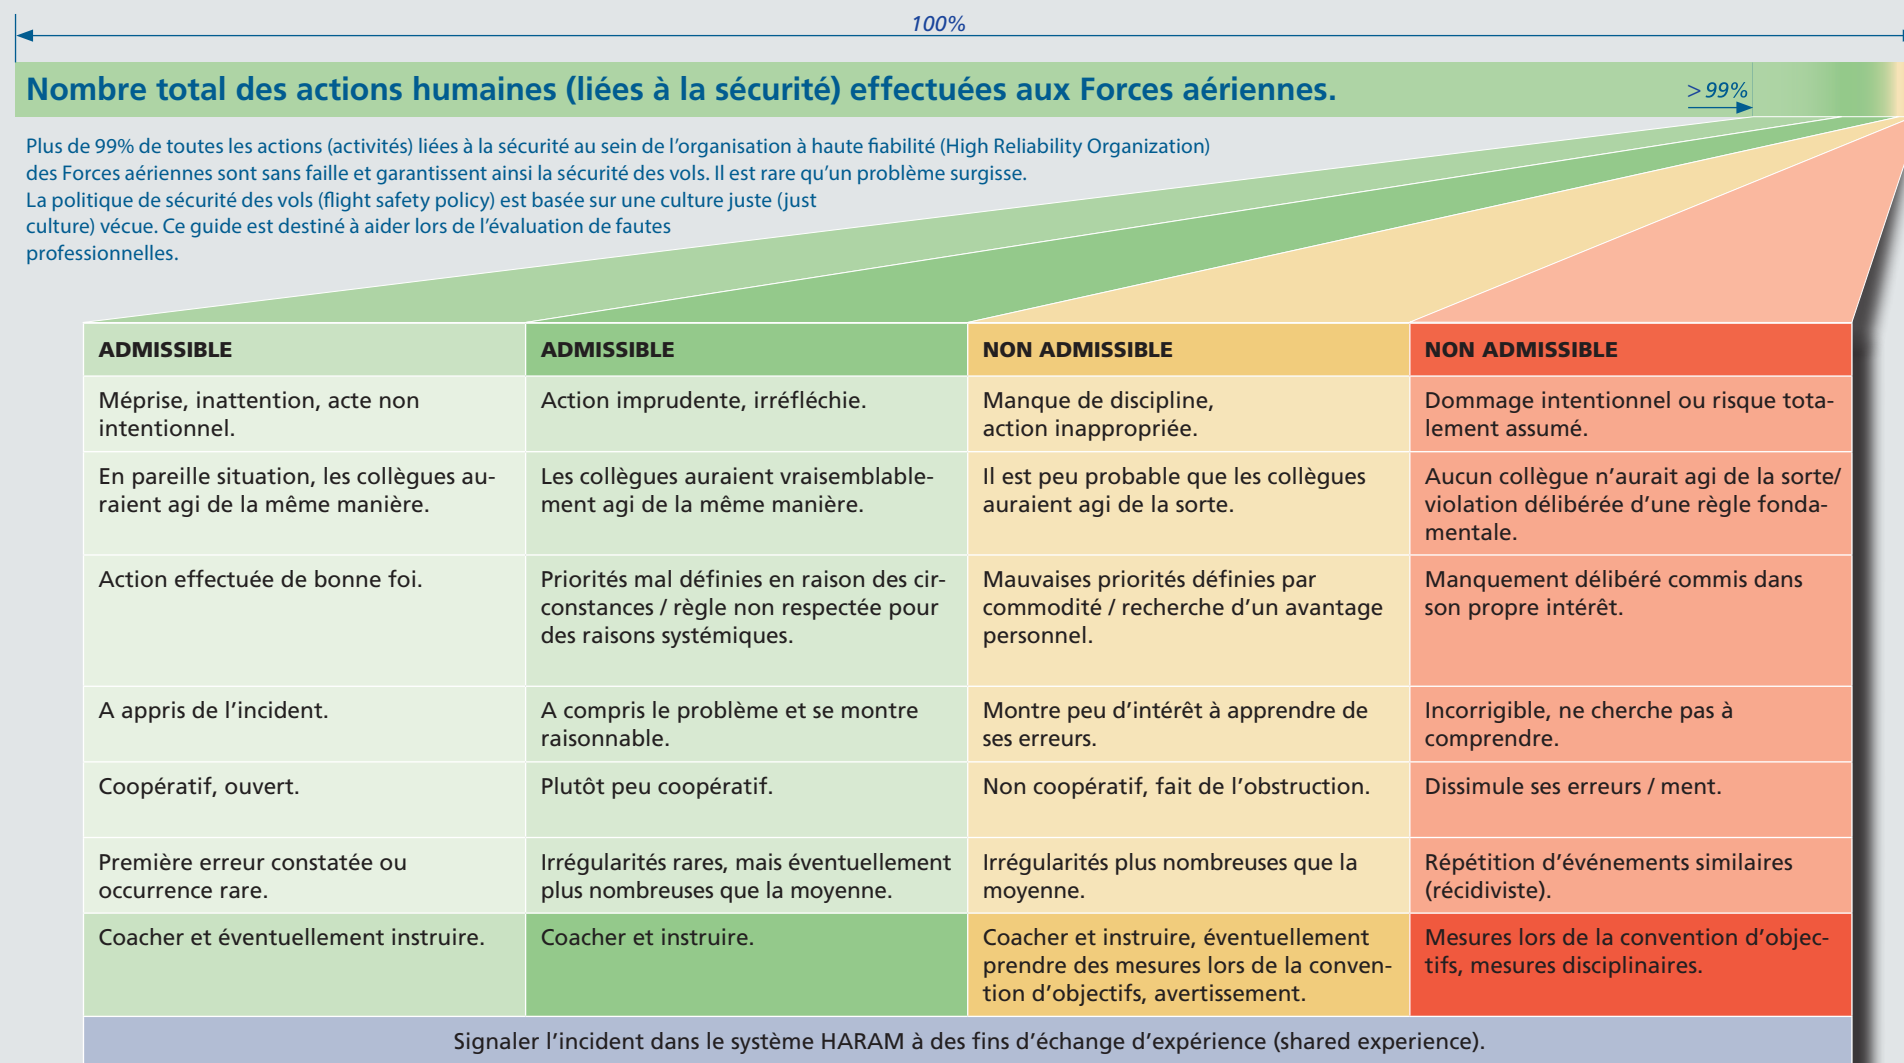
100%

Nombre total des actions humaines (liées à la sécurité) effectuées aux Forces aériennes.

> 99%

Plus de 99% de toutes les actions (activités) liées à la sécurité au sein de l'organisation à haute fiabilité (High Reliability Organization) des Forces aériennes sont sans faille et garantissent ainsi la sécurité des vols. Il est rare qu'un problème surgisse.
La politique de sécurité des vols (flight safety policy) est basée sur une culture juste (just culture) vécue. Ce guide est destiné à aider lors de l'évaluation de fautes professionnelles.

| ADMISSIBLE | ADMISSIBLE | NON ADMISSIBLE | NON ADMISSIBLE |
|---|---|---|---|
| Méprise, inattention, acte non intentionnel. | Action imprudente, irréfléchie. | Manque de discipline, action inappropriée. | Dommage intentionnel ou risque totalement assumé. |
| En pareille situation, les collègues auraient agi de la même manière. | Les collègues auraient vraisemblablement agi de la même manière. | Il est peu probable que les collègues auraient agi de la sorte. | Aucun collègue n'aurait agi de la sorte/ violation délibérée d'une règle fondamentale. |
| Action effectuée de bonne foi. | Priorités mal définies en raison des circonstances / règle non respectée pour des raisons systémiques. | Mauvaises priorités définies par commodité / recherche d'un avantage personnel. | Manquement délibéré commis dans son propre intérêt. |
| A appris de l'incident. | A compris le problème et se montre raisonnable. | Montre peu d'intérêt à apprendre de ses erreurs. | Incorrigible, ne cherche pas à comprendre. |
| Coopératif, ouvert. | Plutôt peu coopératif. | Non coopératif, fait de l'obstruction. | Dissimule ses erreurs / ment. |
| Première erreur constatée ou occurrence rare. | Irrégularités rares, mais éventuellement plus nombreuses que la moyenne. | Irrégularités plus nombreuses que la moyenne. | Répétition d'événements similaires (récidiviste). |
| Coacher et éventuellement instruire. | Coacher et instruire. | Coacher et instruire, éventuellement prendre des mesures lors de la convention d'objectifs, avertissement. | Mesures lors de la convention d'objectifs, mesures disciplinaires. |

Signaler l'incident dans le système HARAM à des fins d'échange d'expérience (shared experience).